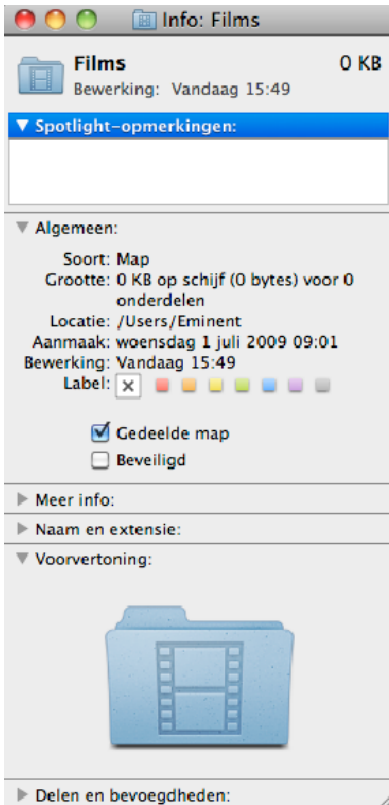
Info: Films

Films
0 KB
Bewerking: Vandaag 15:49

▼ Spotlight-opmerkingen:

▼ Algemeen:

Soort: Map
Grootte: 0 KB op schijf (0 bytes) voor 0 onderdelen
Locatie: /Users/Eminent
Aanmaak: woensdag 1 juli 2009 09:01
Bewerking: Vandaag 15:49
Label: ✕

☑ Gedeelde map
☐ Beveiligd

▶ Meer info:

▶ Naam en extensie:

▼ Voorvertoning:

▶ Delen en bevoegdheden: